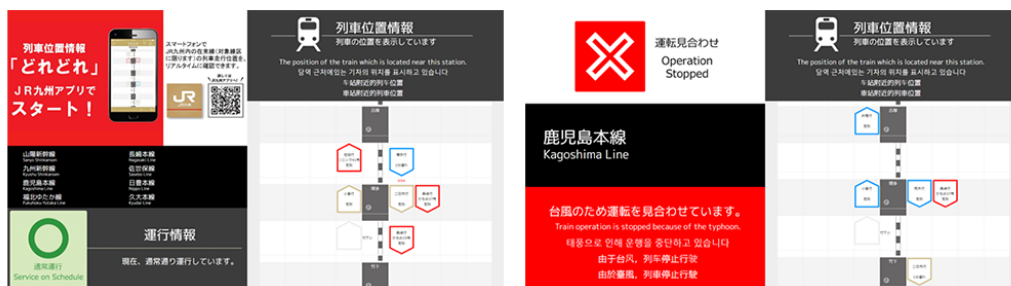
列車位置情報
「どれどれ」
JR九州アプリで
スタート！

スマートフォンで
JR九州内の在来線(対象線区に限ります)の列車の位置を、リアルタイムに確認できます。

JR

山陽新幹線
Sanyo Shinkansen
九州新幹線
Kyushu Shinkansen
鹿児島本線
Kagoshima Line
福北ゆたか線
Fukuhoku Yutaka Line
長崎本線
Nagasaki Line
佐世保線
Sasebo Line
日豊本線
Nippo Line
久大本線
Kyudai Line

通常運行
Service on Schedule

運行情報
現在、通常通り運行しています。

列車位置情報
列車の位置を表示しています
The position of the train which is located near this station.
당역 근처에있는 기차의 위치를 표시하고 있습니다
车站附近的列车位置
車站附近的列車位置

運転見合わせ
Operation Stopped

鹿児島本線
Kagoshima Line

台風のため運転を見合わせています。
Train operation is stopped because of the typhoon.
태풍으로 인해 운행을 중단하고 있습니다
由于台风，列车停止行驶
由於颱風，列車停止行駛

列車位置情報
列車の位置を表示しています
The position of the train which is located near this station.
당역 근처에있는 기차의 위치를 표시하고 있습니다
车站附近的列车位置
車站附近的列車位置